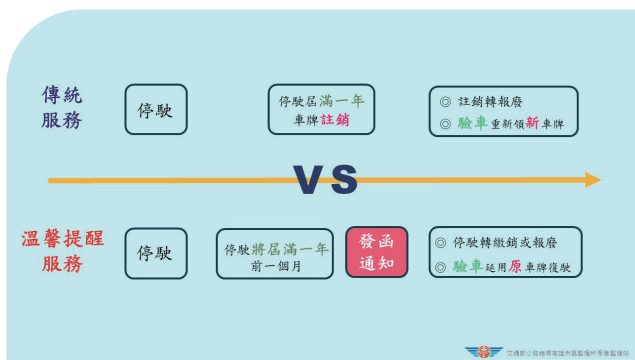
傳統服務

停駛

停駛屆滿一年
車牌註銷

◎ 註銷轉報廢
◎ 驗車重新領新車牌

VS

溫馨提醒服務

停駛

停駛將屆滿一年
前一個月

發函通知

◎ 停駛轉繳銷或報廢
◎ 驗車延用原車牌復駛

交通部公路總局高雄市區監理所苓雅監理站